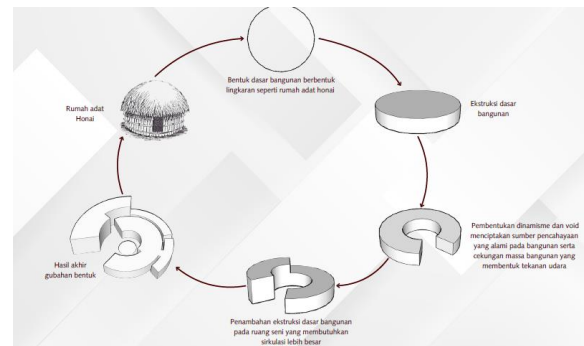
Bentuk dasar bangunan berbentuk lingkaran seperti rumah adat honai

Ekstruksi dasar bangunan

Pembentukan dinamisme dan void menciptakan sumber pencahayaan yang alami pada bangunan serta cekungan massa bangunan yang membentuk tekanan udara

Penambahan ekstruksi dasar bangunan pada ruang seni yang membutuhkan sirkulasi lebih besar

Hasil akhir gubahan bentuk

Rumah adat Honai